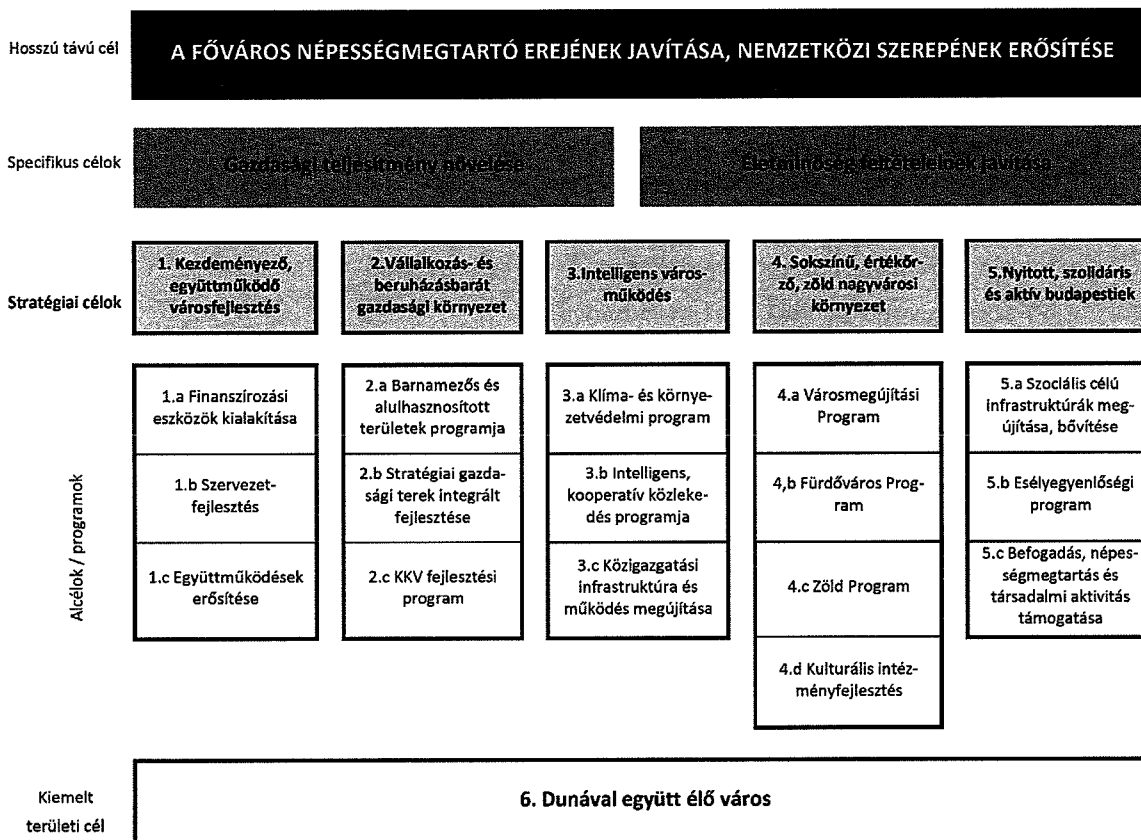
Hosszú távú cél

A FŐVÁROS NÉPESSÉGMEGTARTÓ EREJÉNEK JAVÍTÁSA, NEMZETKÖZI SZEREPÉNEK ERŐSÍTÉSE

Specifikus célok

Gazdasági teljesítmény növelése

Életminőség feltételeinek javítása

Stratégiai célok

1. Kezdeményező, együttműködő városfejlesztés

2.Vállalkozás- és beruházásbarát gazdasági környezet

3.Intelligens városműködés

4. Sokszínű, értékőrző, zöld nagyvárosi környezet

5.Nyitott, szolidáris és aktív budapestiek

Alcélok / programok

1.a Finanszírozási eszközök kialakítása

1.b Szervezetfejlesztés

1.c Együttműködések erősítése

2.a Barnamezős és alulhasznosított területek programja

2.b Stratégiai gazdasági terek integrált fejlesztése

2.c KKV fejlesztési program

3.a Klíma- és környezetvédelmi program

3.b Intelligens, kooperatív közlekedés programja

3.c Közigazgatási infrastruktúra és működés megújítása

4.a Városmegújítási Program

4,b Fürdőváros Program

4.c Zöld Program

4.d Kulturális intézményfejlesztés

5.a Szociális célú infrastruktúrák megújítása, bővítése

5.b Esélyegyenlőségi program

5.c Befogadás, népességmegtartás és társadalmi aktivitás támogatása

Kiemelt területi cél

6. Dunával együtt élő város